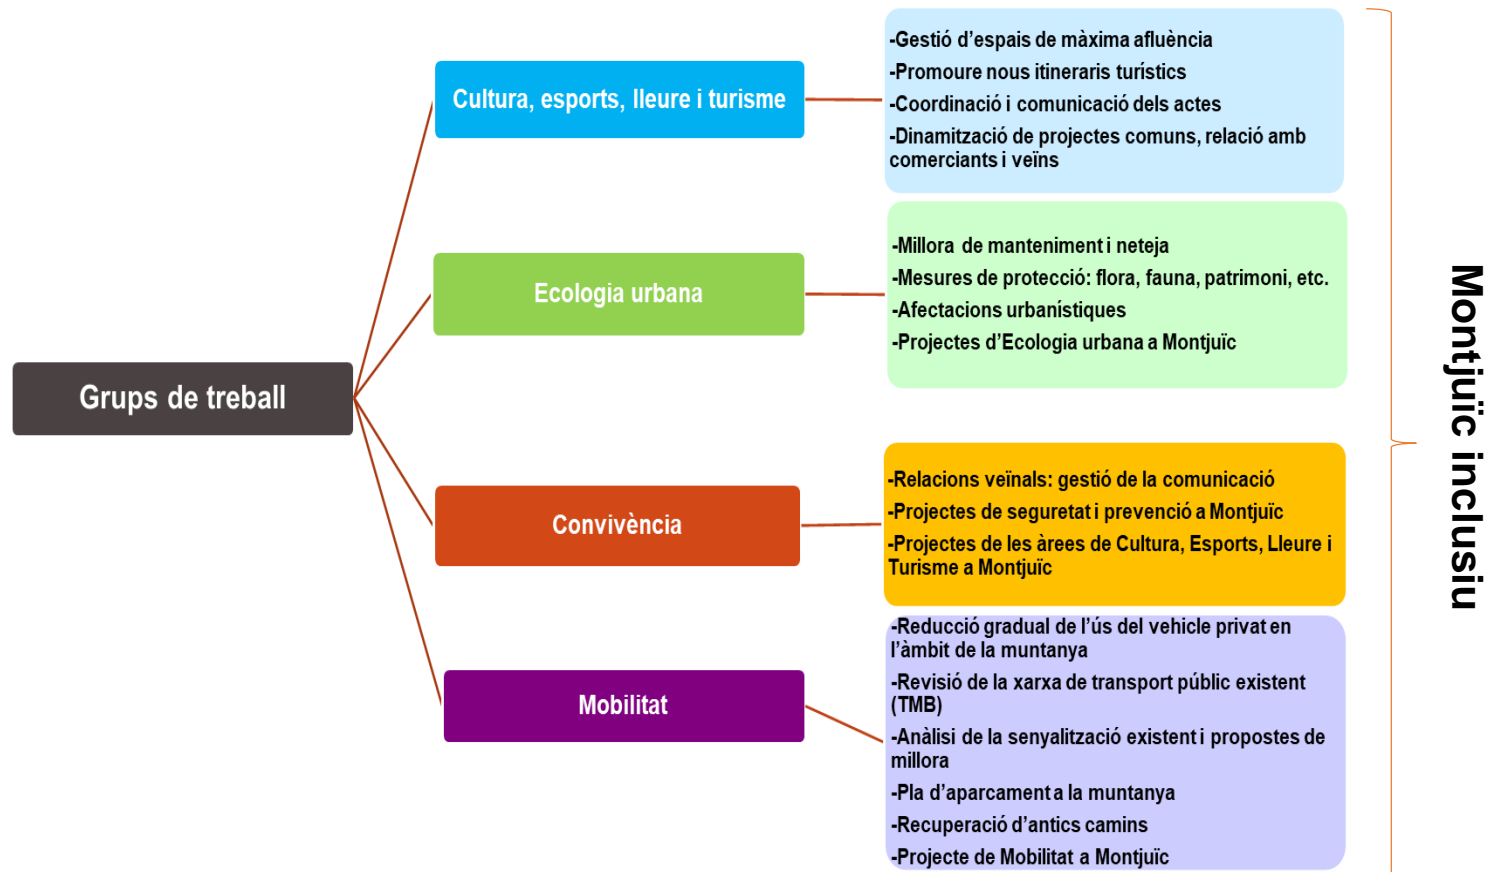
Grups de treball

Cultura, esports, lleure i turisme

-Gestió d'espais de màxima afluència
-Promoure nous itineraris turístics
-Coordinació i comunicació dels actes
-Dinamització de projectes comuns, relació amb comerciants i veïns

Ecologia urbana

-Millora de manteniment i neteja
-Mesures de protecció: flora, fauna, patrimoni, etc.
-Afectacions urbanístiques
-Projectes d'Ecologia urbana a Montjuïc

Convivència

-Relacions veïnals: gestió de la comunicació
-Projectes de seguretat i prevenció a Montjuïc
-Projectes de les àrees de Cultura, Esports, Lleure i Turisme a Montjuïc

Mobilitat

-Reducció gradual de l'ús del vehicle privat en l'àmbit de la muntanya
-Revisió de la xarxa de transport públic existent (TMB)
-Anàlisi de la senyalització existent i propostes de millora
-Pla d'aparcament a la muntanya
-Recuperació d'antics camins
-Projecte de Mobilitat a Montjuïc

Montjuïc inclusiu